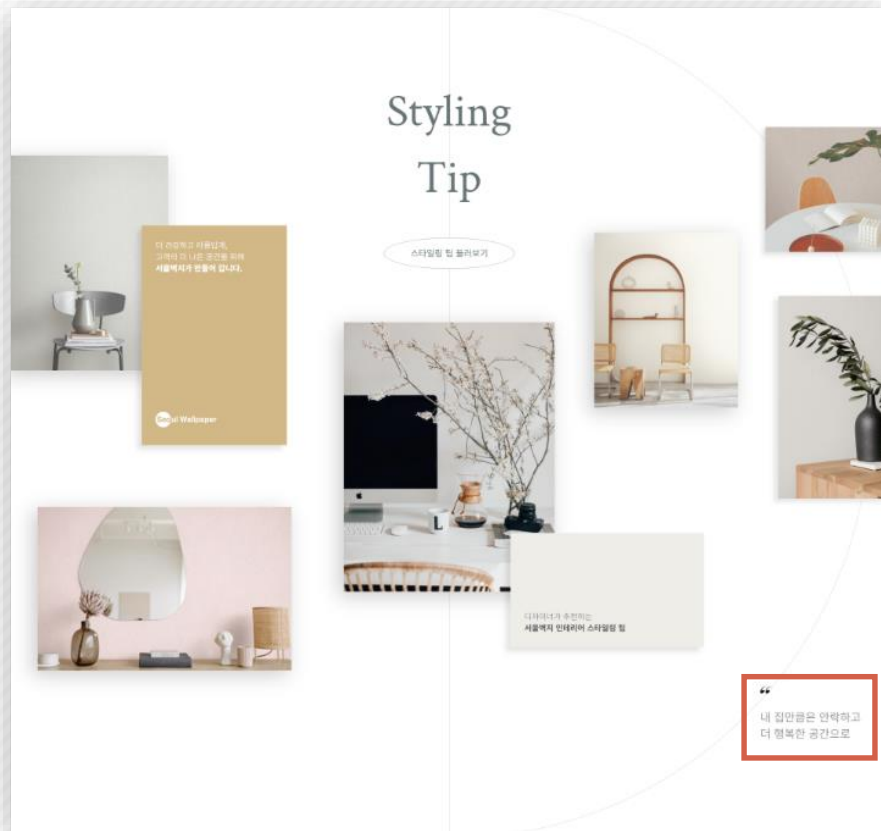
Styling
Tip

스타일링 팁 둘러보기

더 감성적이고 자유롭게,
그래서 더 나은 공간을 위해
서울벽지가 만들어 갑니다.

Seoul Wallpaper

디자이너가 추천하는
서울벽지 인테리어 스타일링 팁

“
내 집만큼은 안락하고
더 행복한 공간으로